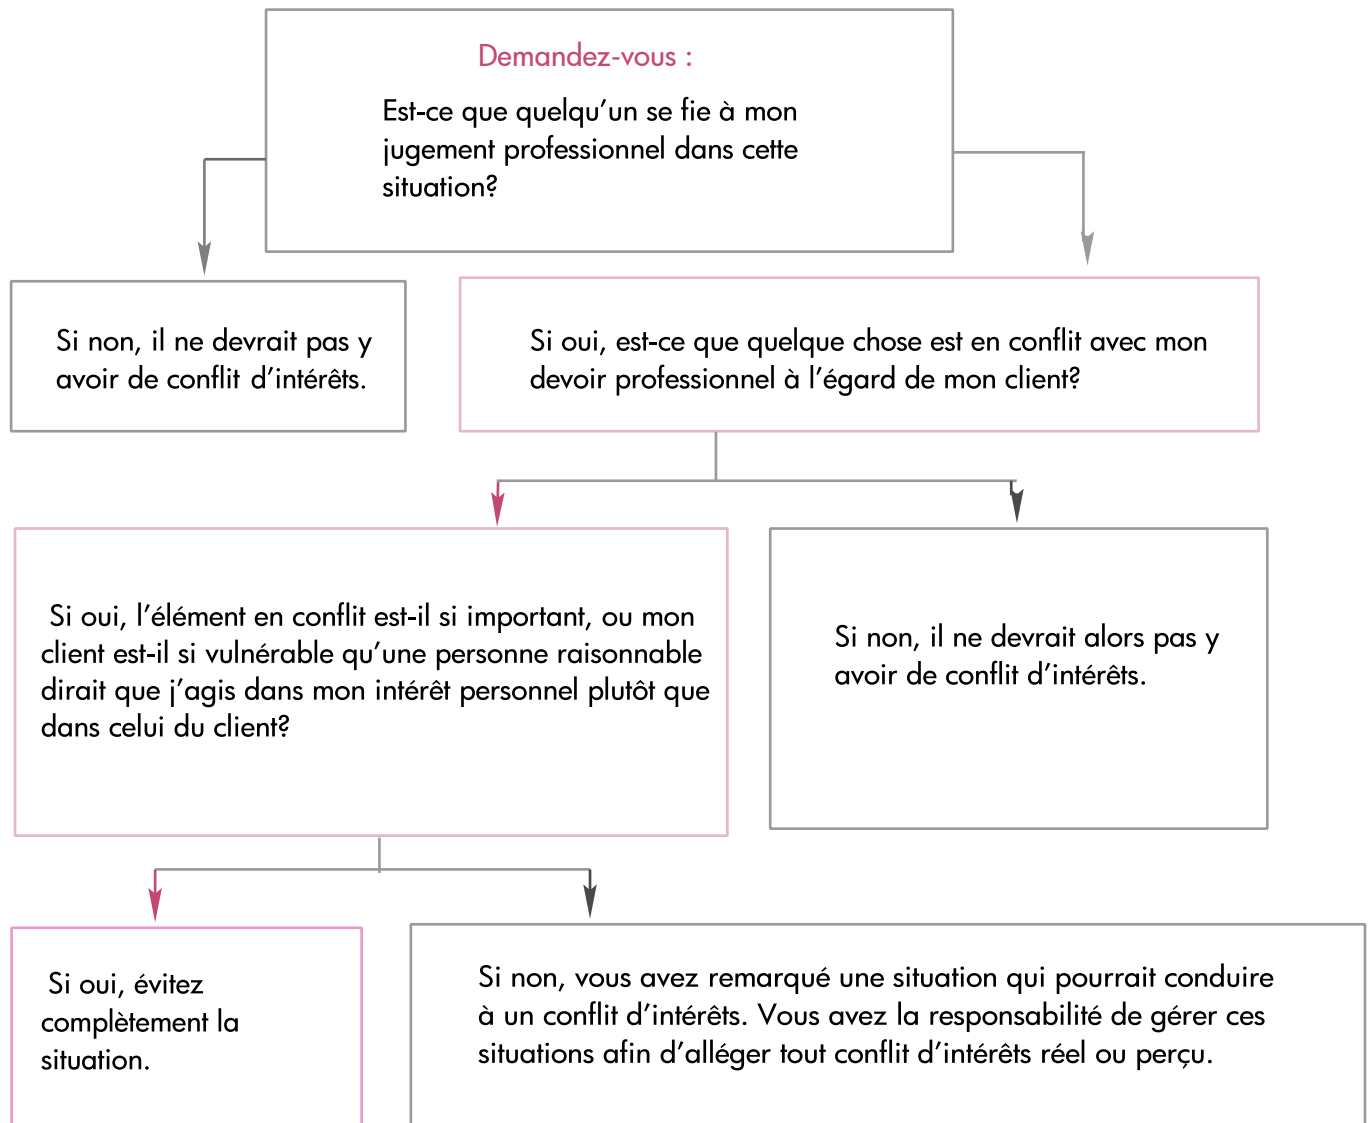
Demandez-vous :

Est-ce que quelqu’un se fie à mon jugement professionnel dans cette situation?

Si non, il ne devrait pas y avoir de conflit d’intérêts.

Si oui, est-ce que quelque chose est en conflit avec mon devoir professionnel à l’égard de mon client?

Si oui, l’élément en conflit est-il si important, ou mon client est-il si vulnérable qu’une personne raisonnable dirait que j’agis dans mon intérêt personnel plutôt que dans celui du client?

Si non, il ne devrait alors pas y avoir de conflit d’intérêts.

Si oui, évitez complètement la situation.

Si non, vous avez remarqué une situation qui pourrait conduire à un conflit d’intérêts. Vous avez la responsabilité de gérer ces situations afin d’alléger tout conflit d’intérêts réel ou perçu.